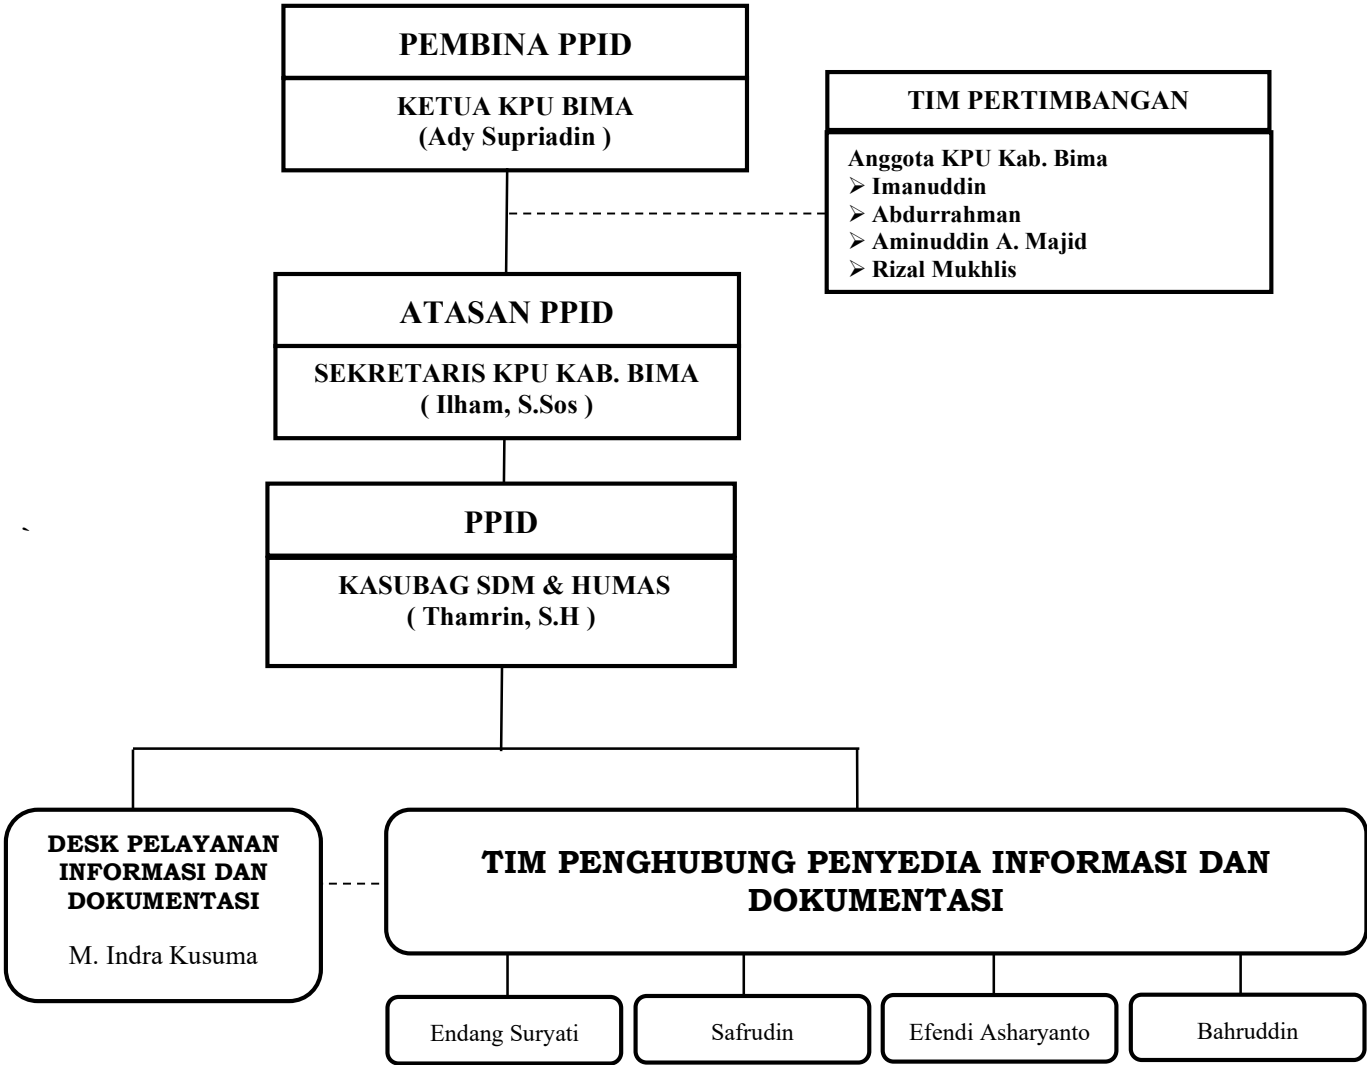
PEMBINA PPID

KETUA KPU BIMA
(Ady Supriadin )

TIM PERTIMBANGAN

Anggota KPU Kab. Bima
➢ Imanuddin
➢ Abdurrahman
➢ Aminuddin A. Majid
➢ Rizal Mukhlis

ATASAN PPID

SEKRETARIS KPU KAB. BIMA
( Ilham, S.Sos )

PPID

KASUBAG SDM & HUMAS
( Thamrin, S.H )

DESK PELAYANAN INFORMASI DAN DOKUMENTASI

M. Indra Kusuma

TIM PENGHUBUNG PENYEDIA INFORMASI DAN DOKUMENTASI

Endang Suryati

Safrudin

Efendi Asharyanto

Bahruddin